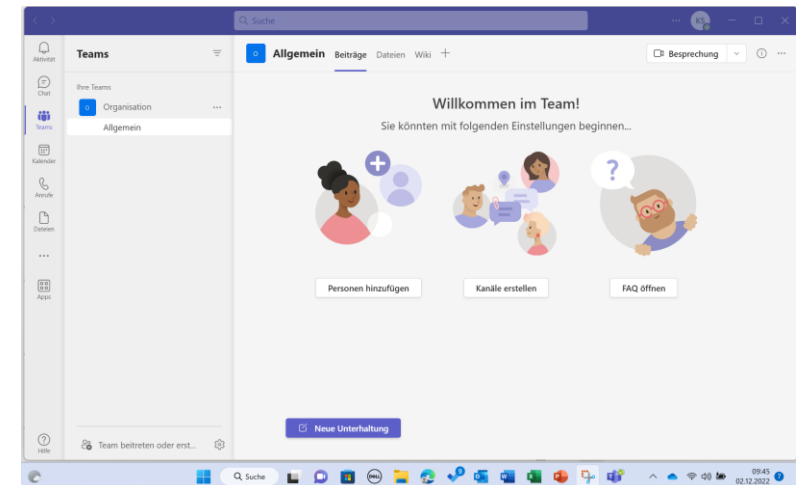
Suche

KS

Aktivität
Chat
Teams
Kalender
Anrufe
Dateien
...
Apps
Hilfe

Teams

Ihre Teams
O Organisation ...
Allgemein

Team beitreten oder erst...

O Allgemein Beiträge Dateien Wiki +

Besprechung

Willkommen im Team!

Sie könnten mit folgenden Einstellungen beginnen...

Personen hinzufügen

Kanäle erstellen

FAQ öffnen

Neue Unterhaltung

Suche

09:45
02.12.2022